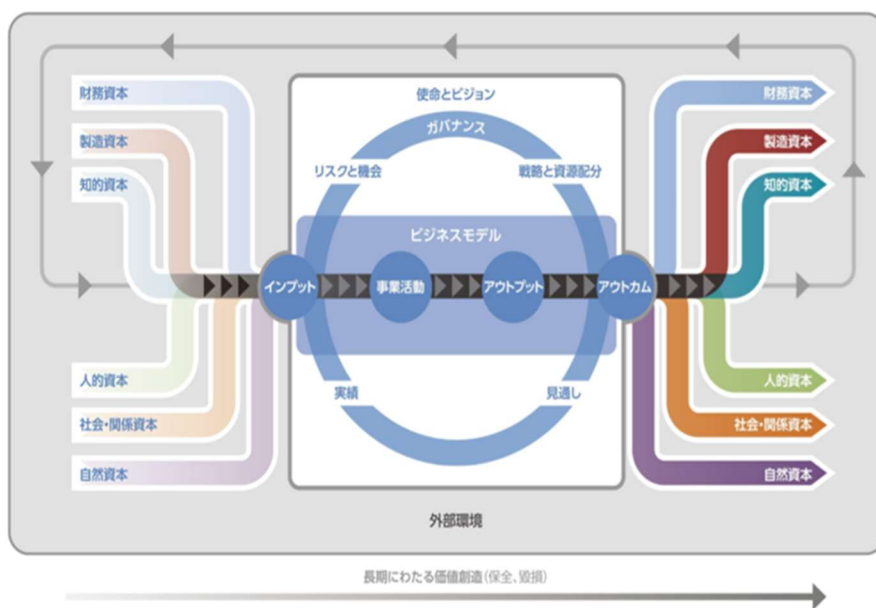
財務資本

製造資本

知的資本

人的資本

社会・関係資本

自然資本

使命とビジョン

ガバナンス

リスクと機会

戦略と資源配分

ビジネスモデル

インプット

事業活動

アウトプット

アウトカム

実績

見通し

財務資本

製造資本

知的資本

人的資本

社会・関係資本

自然資本

外部環境

長期にわたる価値創造（保全、毀損）